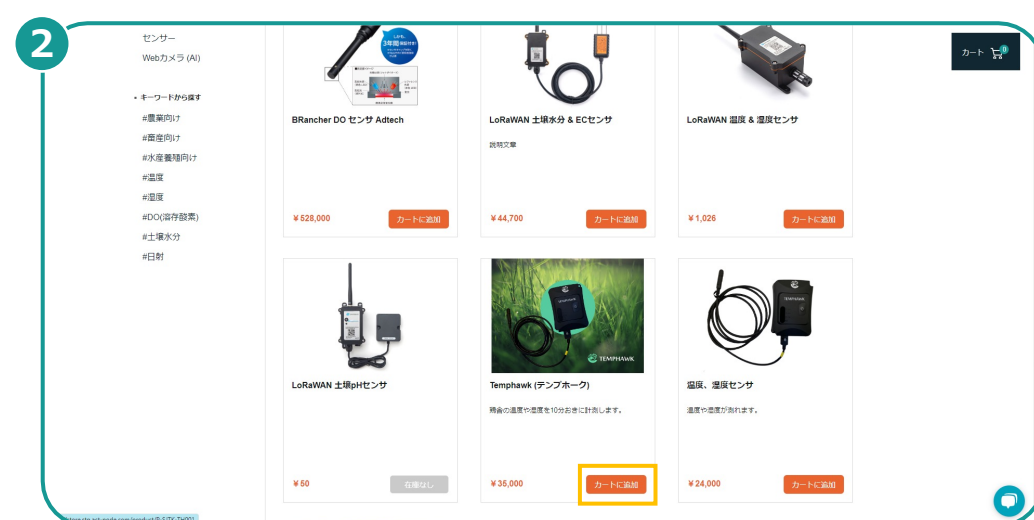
2

センサー
Webカメラ (AI)

• キーワードから探す
#農業向け
#畜産向け
#水産養殖向け
#温度
#湿度
#DO(溶存酸素)
#土壌水分
#日射

しかも、3年間保証付き

BRancher DO センサ Adtech
¥528,000
カートに追加

LoRaWAN 土壌水分 & ECセンサ
説明文章
¥44,700
カートに追加

LoRaWAN 温度 & 湿度センサ
¥1,026
カートに追加

カート 0

LoRaWAN 土壌pHセンサ
¥50
在庫なし

TEMPHAWK
Temphawk (テンプホーク)
軒舎の温度や湿度を10分おきに計測します。
¥35,000
カートに追加

TEMPHAWK
温度、湿度センサ
温度や湿度が測れます。
¥24,000
カートに追加

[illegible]